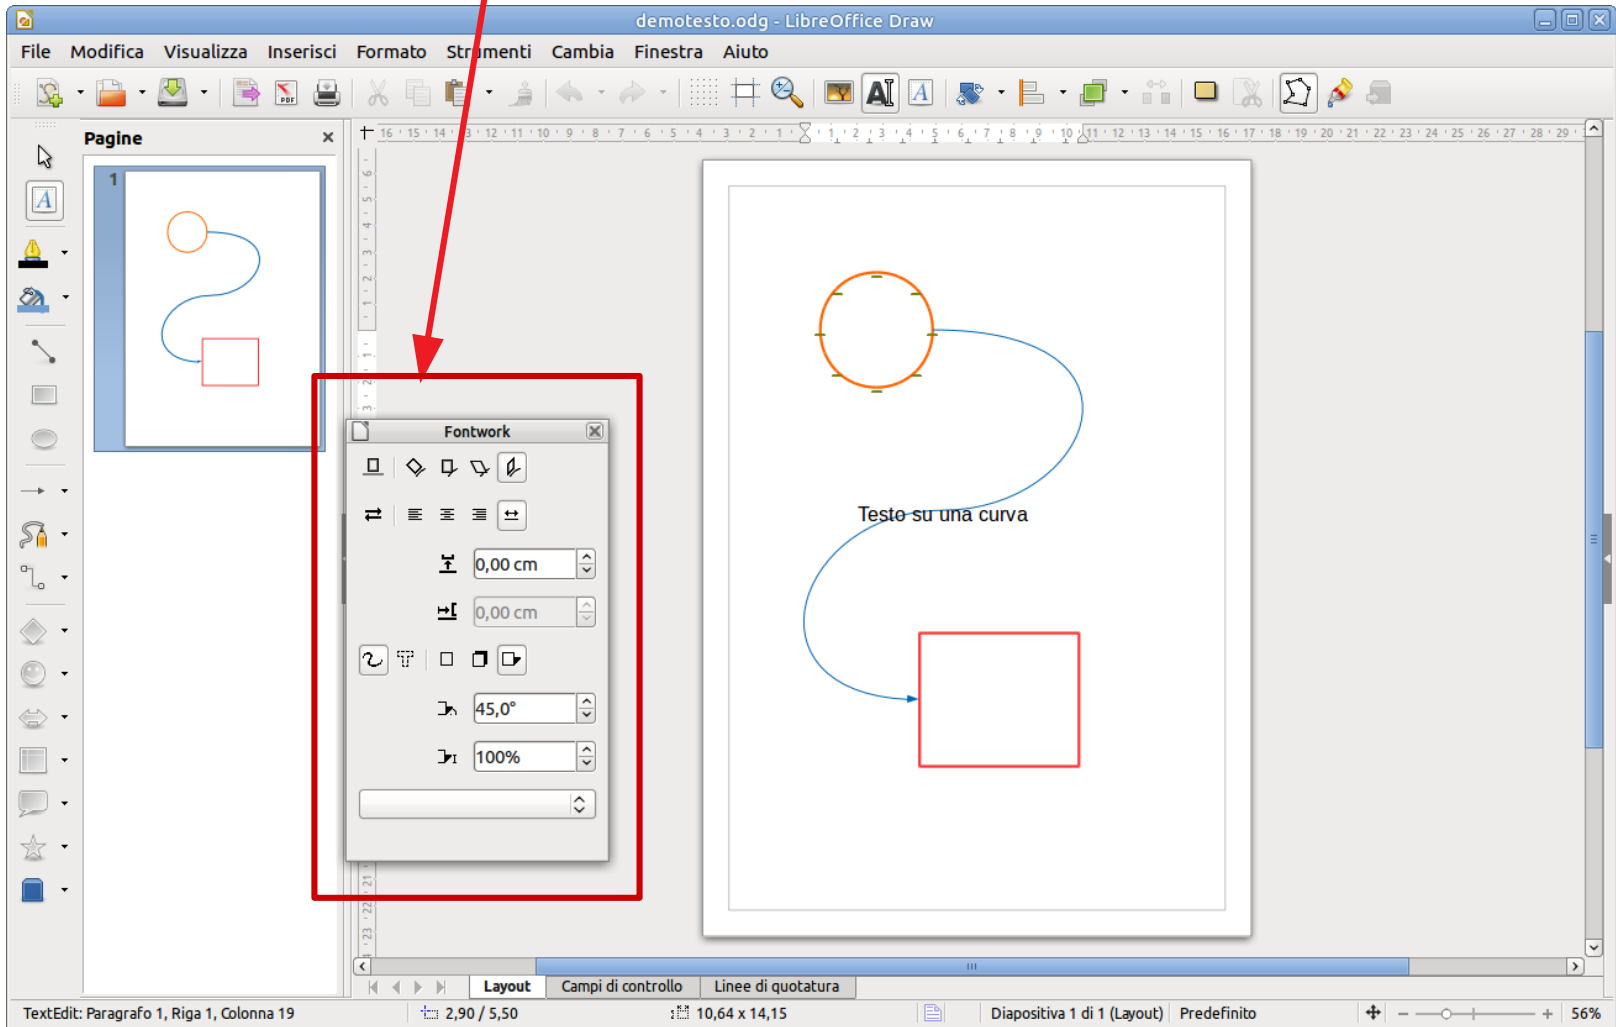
demotesto.odg - LibreOffice Draw

File Modifica Visualizza Inserisci Formato Strumenti Cambia Finestra Aiuto

Pagine

1

Fontwork

0,00 cm

0,00 cm

45,0°

100%

Testo su una curva

Layout Campi di controllo Linee di quotatura

TextEdit: Paragrafo 1, Riga 1, Colonna 19 2,90 / 5,50 10,64 x 14,15 Diapositiva 1 di 1 (Layout) Predefinito 56%